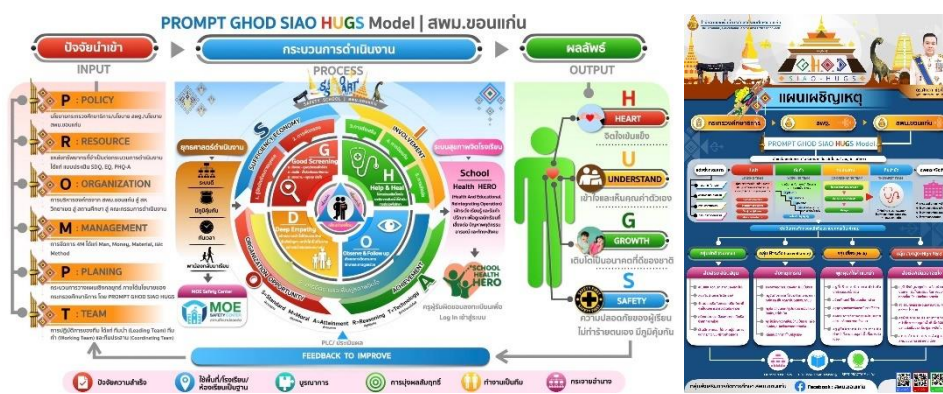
PROMPT GHOD SIAO HUGS Model | สพม.ขอนแก่น

ปัจจัยนำเข้า
INPUT

P : POLICY
นโยบายกระทรวงศึกษาธิการ/นโยบาย สพฐ./นโยบาย สพม.ขอนแก่น

R : RESOURCE
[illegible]

O : ORGANIZATION
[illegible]

M : MANAGEMENT
การบริหาร 4M ได้แก่ Man, Money, Material, และ Method

P : PLANING
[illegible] PROMPT GHOD SIAO HUGS

T : TEAM
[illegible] (Leading Team) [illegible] (Working Team) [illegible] (Coordinating Team)

กระบวนการดำเนินงาน
PROCESS

ยุทธศาสตร์ดำเนินงาน
ระบบ
ปฏิบัติงาน
ติดตาม
พาน้องกลับมาเรียน

G
Good Screening
H
Help & Heal
D
Deep Empathy
O
Observe & Follow up
S
SUFFICIENCY ECONOMY
INVOLVEMENT
ORGANIZATION
ACHIEVEMENT
S-Standard
M-Moral
A-Attainment
R-Reasoning
T-Technology
I
A

ระบบดูแลช่วยเหลือนักเรียน
School Health HERO
SCHOOL HEALTH HERO
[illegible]

MOE SAFETY CENTER
PLC / ประเมินผล
FEEDBACK TO IMPROVE

ผลลัพธ์
OUTPUT

H
HEART
จิตใจเข้มแข็ง

U
UNDERSTAND
เข้าใจและเห็นคุณค่าตัวเอง

G
GROWTH
เติบโตเป็นอนาคตที่ดีของชาติ

S
SAFETY
ความปลอดภัยของผู้เรียน ไม่ทำร้ายตนเอง มีภูมิคุ้มกัน

ปัจจัยความสำเร็จ
ใช้พื้นที่/โรงเรียน/ห้องเรียนเป็นฐาน
บูรณาการ
การมุ่งผลสัมฤทธิ์
ทำงานเป็นทีม
กระจายอำนาจ

SIAO-HUGS
แผนเผชิญเหตุ
PROMPT GHOD SIAO HUGS Model
สพฐ.
สพม.ขอนแก่น
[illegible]
Facebook : สพม.ขอนแก่น